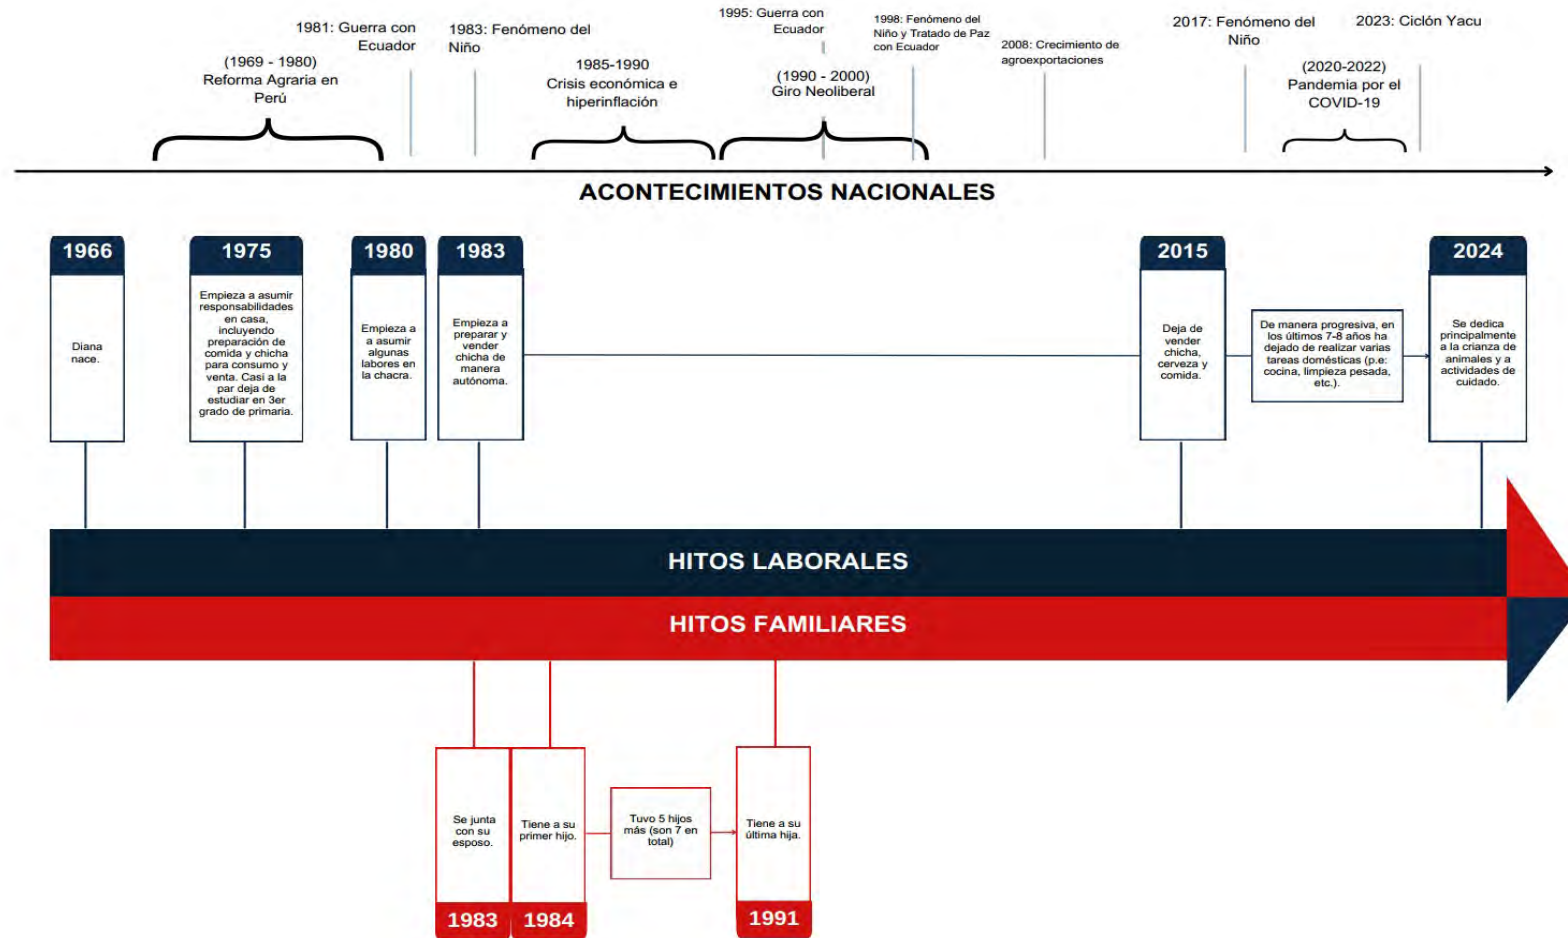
(1969 - 1980)
Reforma Agraria en Perú

1981: Guerra con Ecuador

1983: Fenómeno del Niño

1985-1990
Crisis económica e hiperinflación

1995: Guerra con Ecuador

(1990 - 2000)
Giro Neoliberal

1998: Fenómeno del Niño y Tratado de Paz con Ecuador

2008: Crecimiento de agroexportaciones

2017: Fenómeno del Niño

(2020-2022)
Pandemia por el COVID-19

2023: Ciclón Yacu

ACONTECIMIENTOS NACIONALES

1966
Diana nace.

1975
Empieza a asumir responsabilidades en casa, incluyendo preparación de comida y chicha para consumo y venta. Casi a la par deja de estudiar en 3er grado de primaria.

1980
Empieza a a asumir algunas labores en la chacra.

1983
Empieza a preparar y vender chicha de manera autónoma.

2015
Deja de vender chicha, cerveza y comida.

De manera progresiva, en los últimos 7-8 años ha dejado de realizar varias tareas domésticas (p.e: cocina, limpieza pesada, etc.).

2024
Se dedica principalmente a la crianza de animales y a actividades de cuidado.

HITOS LABORALES

HITOS FAMILIARES

Se junta con su esposo.
1983

Tiene a su primer hijo.
1984

Tuvo 5 hijos más (son 7 en total)

Tiene a su última hija.
1991